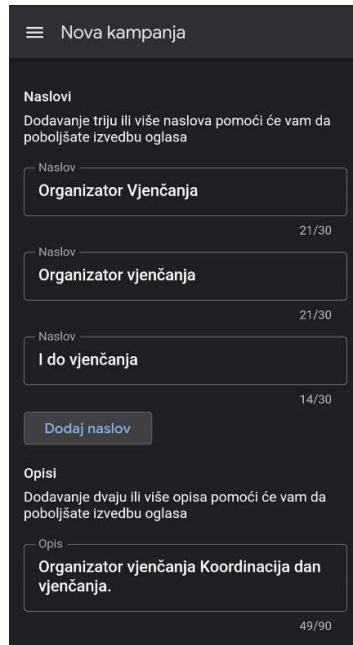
Nova kampanja

Naslovi
Dodavanje triju ili više naslova pomoći će vam da poboljšate izvedbu oglasa

Naslov
Organizator Vjenčanja
21/30

Naslov
Organizator vjenčanja
21/30

Naslov
I do vjenčanja
14/30

Dodaj naslov

Opisi
Dodavanje dvaju ili više opisa pomoći će vam da poboljšate izvedbu oglasa

Opis
Organizator vjenčanja Koordinacija dan vjenčanja.
49/90